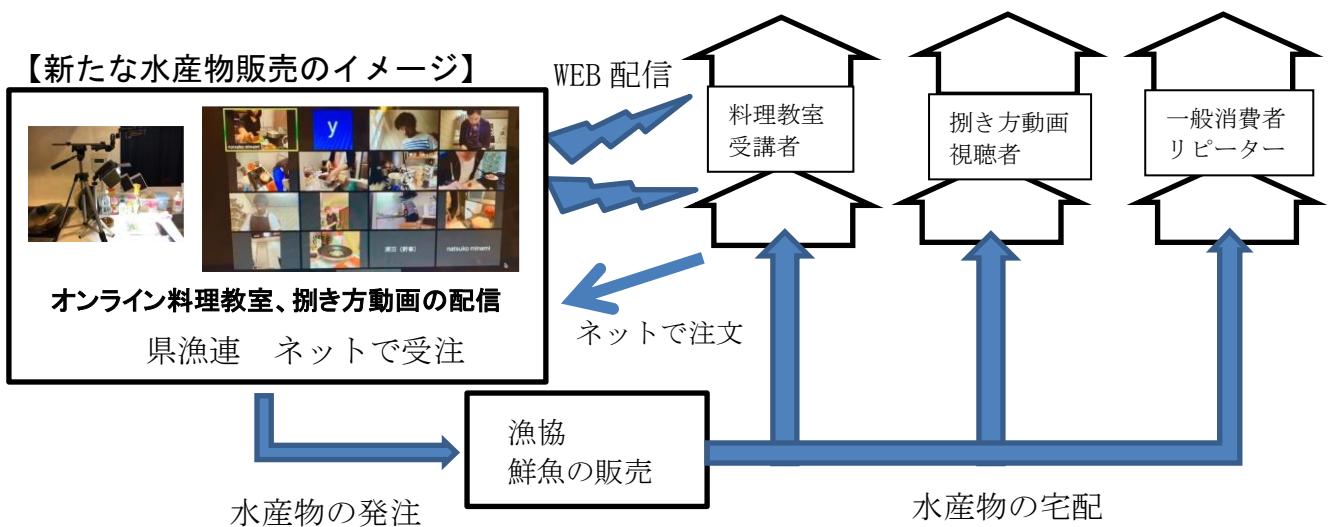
【新たな水産物販売のイメージ】

WEB 配信

料理教室受講者

捌き方動画視聴者

一般消費者リピーター

y

natsuko minami

オンライン料理教室、捌き方動画の配信

県漁連　ネットで受注

ネットで注文

漁協
鮮魚の販売

水産物の発注

水産物の宅配